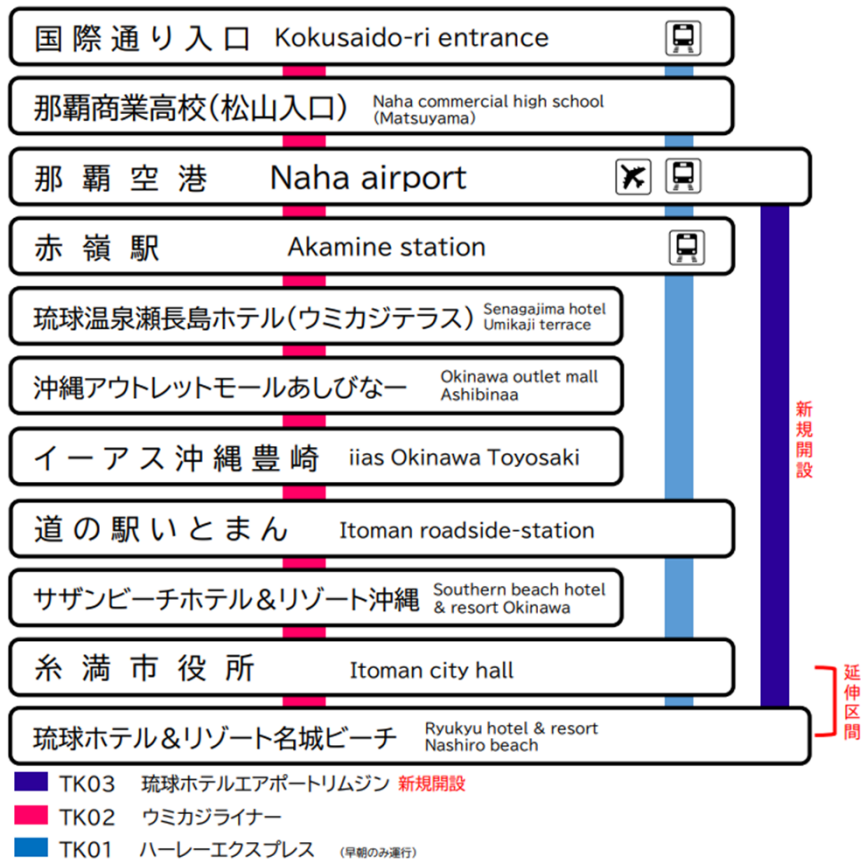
国際通り入口 Kokusaido-ri entrance

那覇商業高校(松山入口) Naha commercial high school (Matsuyama)

那覇空港 Naha airport

赤嶺駅 Akamine station

琉球温泉瀬長島ホテル(ウミカジテラス) Senagajima hotel Umikaji terrace

沖縄アウトレットモールあしびなー Okinawa outlet mall Ashibinaa

イーアス沖縄豊崎 iias Okinawa Toyosaki

道の駅いとまん Itoman roadside-station

サザンビーチホテル&リゾート沖縄 Southern beach hotel & resort Okinawa

糸満市役所 Itoman city hall

琉球ホテル&リゾート名城ビーチ Ryukyu hotel & resort Nashiro beach

新規開設

延伸区間

TK03 琉球ホテルエアポートリムジン 新規開設

TK02 ウミカジライナー

TK01 ハーレーエクスプレス (早朝のみ運行)